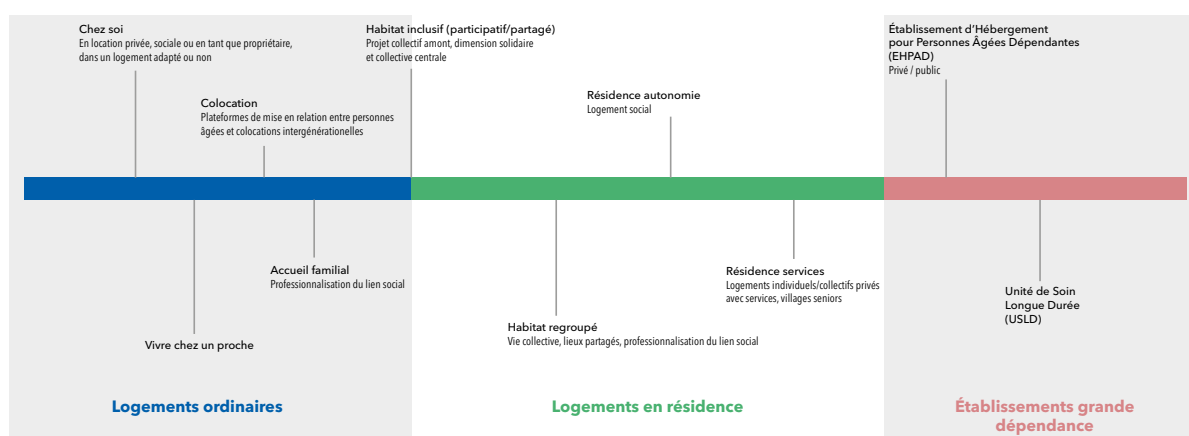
Chez soi
En location privée, sociale ou en tant que propriétaire, dans un logement adapté ou non

Colocation
Plateformes de mise en relation entre personnes âgées et colocations intergénérationelles

Vivre chez un proche

Accueil familial
Professionnalisation du lien social

Habitat inclusif (participatif/partagé)
Projet collectif amont, dimension solidaire et collective centrale

Résidence autonomie
Logement social

Habitat regroupé
Vie collective, lieux partagés, professionnalisation du lien social

Résidence services
Logements individuels/collectifs privés avec services, villages seniors

Établissement d'Hébergement pour Personnes Âgées Dépendantes (EHPAD)
Privé / public

Unité de Soin Longue Durée (USLD)

Logements ordinaires

Logements en résidence

Établissements grande dépendance